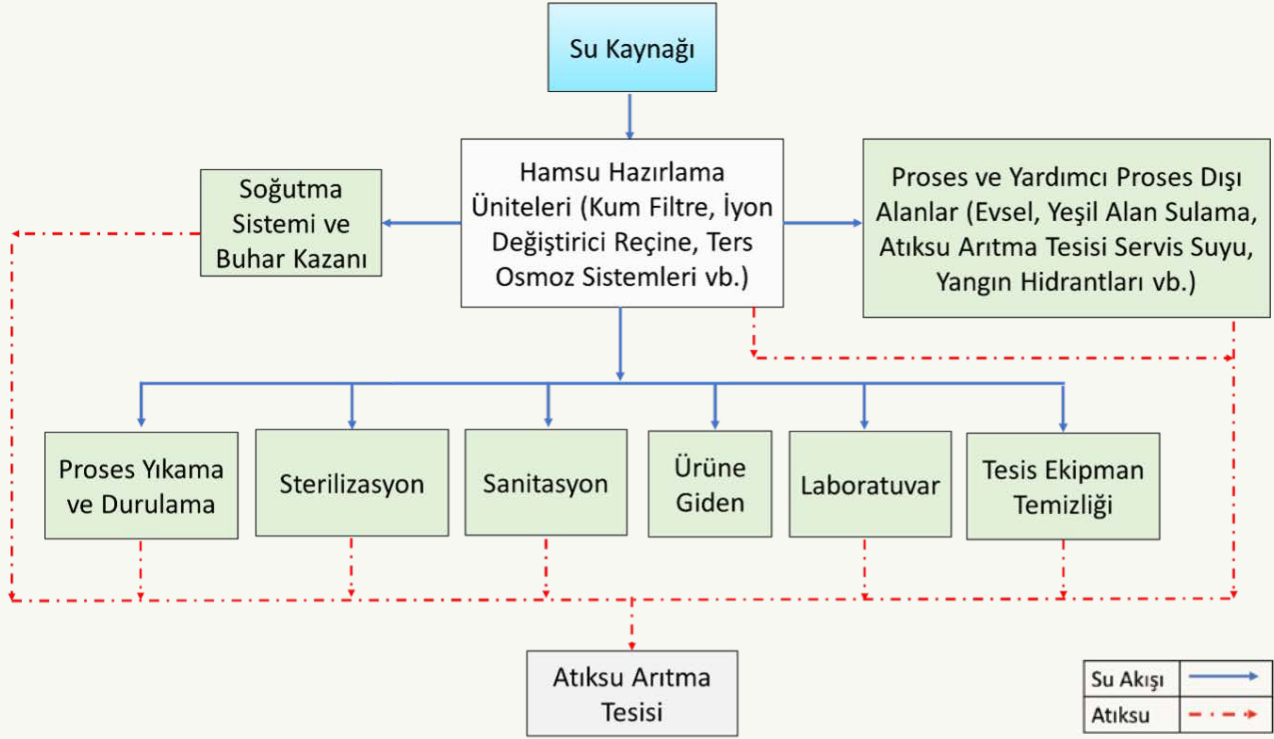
Su Kaynağı

Soğutma Sistemi ve Buhar Kazanı

Hamsu Hazırlama Üniteleri (Kum Filtre, İyon Değiştirici Reçine, Ters Osmoz Sistemleri vb.)

Proses ve Yardımcı Proses Dışı Alanlar (Evsel, Yeşil Alan Sulama, Atıksu Arıtma Tesisi Servis Suyu, Yangın Hidrantları vb.)

Proses Yıkama ve Durulama

Sterilizasyon

Sanitasyon

Ürüne Giden

Laboratuvar

Tesis Ekipman Temizliği

Atıksu Arıtma Tesisi

Su Akışı

Atıksu